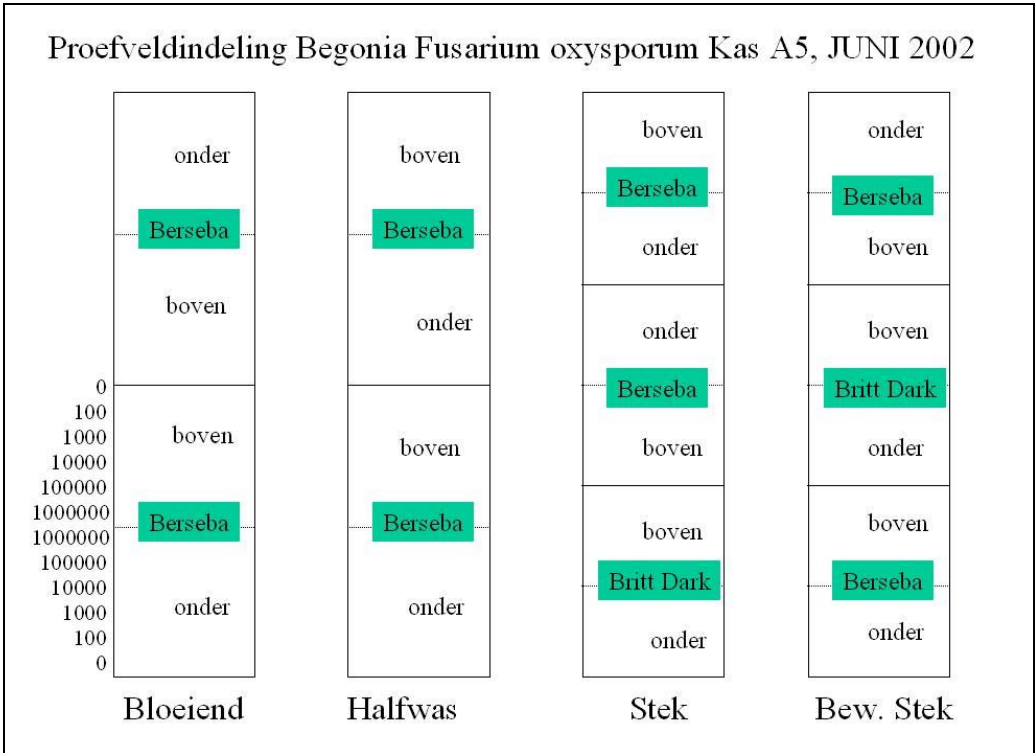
Proefveldindeling Begonia Fusarium oxysporum Kas A5, JUNI 2002

onder
Berseba
boven

0
100
1000
10000
100000
1000000
1000000
100000
10000
1000
100
0

boven
Berseba
onder

Bloeiend

boven
Berseba
onder

boven
Berseba
onder

Halfwas

boven
Berseba
onder

onder
Berseba
boven

boven
Britt Dark
onder

Stek

onder
Berseba
boven

boven
Britt Dark
onder

boven
Berseba
onder

Bew. Stek